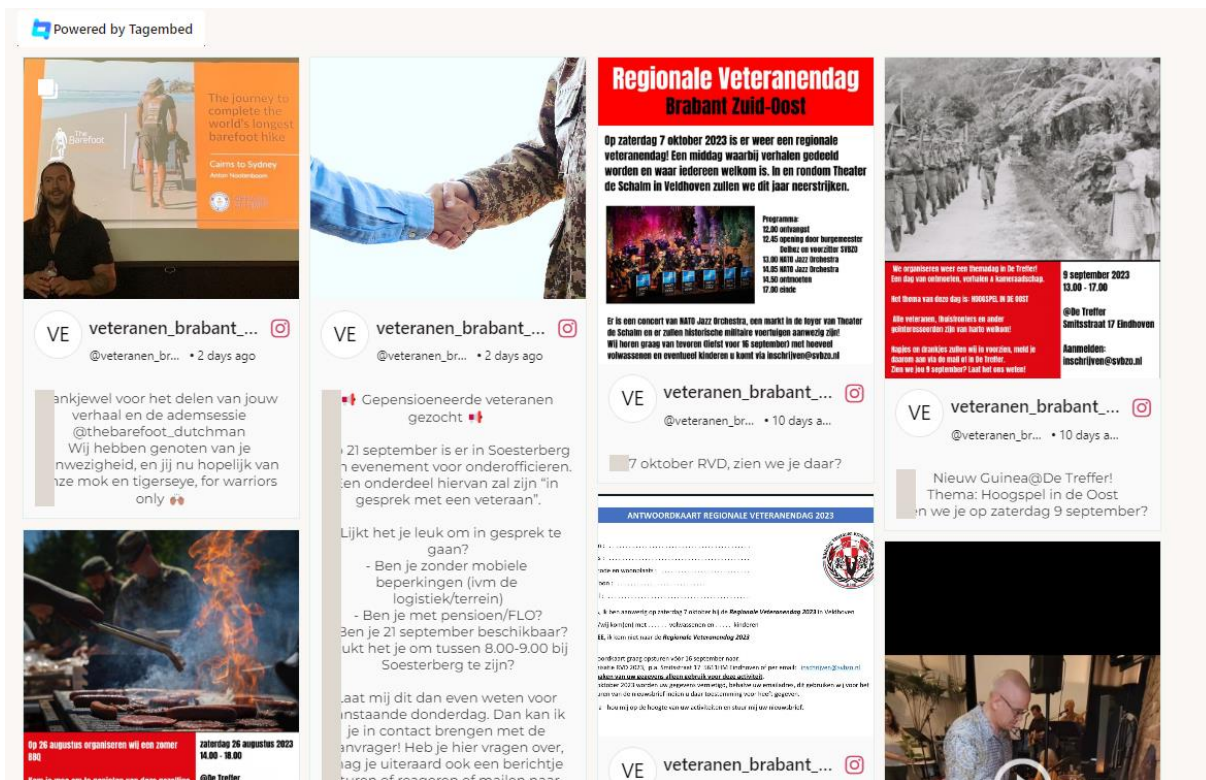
Powered by Tagembed

The journey to complete the world's longest barefoot hike
Cairns to Sydney

VE veteranen_brabant_...
@veteranen_br... • 2 days ago

ankjewel voor het delen van jouw verhaal en de ademsessie @thebarefoot_dutchman Wij hebben genoten van je nwezigheid, en jij nu hopelijk van nze mok en tigerseye, for warriors only

VE veteranen_brabant_...
@veteranen_br... • 2 days ago

Gepensioeneerde veteranen gezocht

21 september is er in Soesterberg n evenement voor onderofficieren. Een onderdeel hiervan zal zijn "in gesprek met een veteraan".

Lijkt het je leuk om in gesprek te gaan?
- Ben je zonder mobiele beperkingen (ivm de logistiek/terrein)
- Ben je met pensioen/FLO?
Ben je 21 september beschikbaar?
ukt het je om tussen 8.00-9.00 bij Soesterberg te zijn?

Laat mij dit dan even weten voor nstaande donderdag. Dan kan ik je in contact brengen met de anvrager! Heb je hier vragen over, ag je uiteraard ook een berichtje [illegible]

Regionale Veteranendag
Brabant Zuid-Oost

Op zaterdag 7 oktober 2023 is er weer een regionale veteranendag! Een middag waarbij verhalen gedeeld worden en waar iedereen welkom is. In en rondom Theater de Schalm in Veldhoven zullen we dit jaar neerstrijken.

Programma:
12.00 ontvangst
12.45 opening door burgemeester Delhez en voorzitter SVBZO
13.00 NATO Jazz Orchestra
14.05 NATO Jazz Orchestra
14.50 ontmoeten
17.00 einde

Er is een concert van NATO Jazz Orchestra, een markt in de foyer van Theater de Schalm en er zullen historische militaire voertuigen aanwezig zijn! Wij horen graag van tevoren (liefst voor 16 september) met hoeveel volwassenen en eventueel kinderen u komt via inschrijven@svbzo.nl

VE veteranen_brabant_...
@veteranen_br... • 10 days a...

7 oktober RVD, zien we je daar?

ANTWOORDKAART REGIONALE VETERANENDAG 2023

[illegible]

We organiseren weer een themadag in De Treffer! Een dag van ontmoeten, verhalen & kameraadschap.
Het thema van deze dag is: HOOGSPEL IN DE OOST
Alle veteranen, thuisfronters en ander geïnteresseerden zijn van harte welkom!
Hapjes en drankjes zullen wij in voorzien, meld je daarom aan via de mail of in De Treffer.
Zien we jou 9 september? Laat het ons weten!

9 september 2023
13.00 - 17.00
@De Treffer
Smitsstraat 17 Eindhoven
Aanmelden:
inschrijven@svbzo.nl

VE veteranen_brabant_...
@veteranen_br... • 10 days a...

Nieuw Guinea@De Treffer!
Thema: Hoogspel in de Oost
n we je op zaterdag 9 september?

Op 26 augustus organiseren wij een zomer BBQ
zaterdag 26 augustus 2023
14.00 - 18.00
@De Treffer

VE veteranen_brabant_...